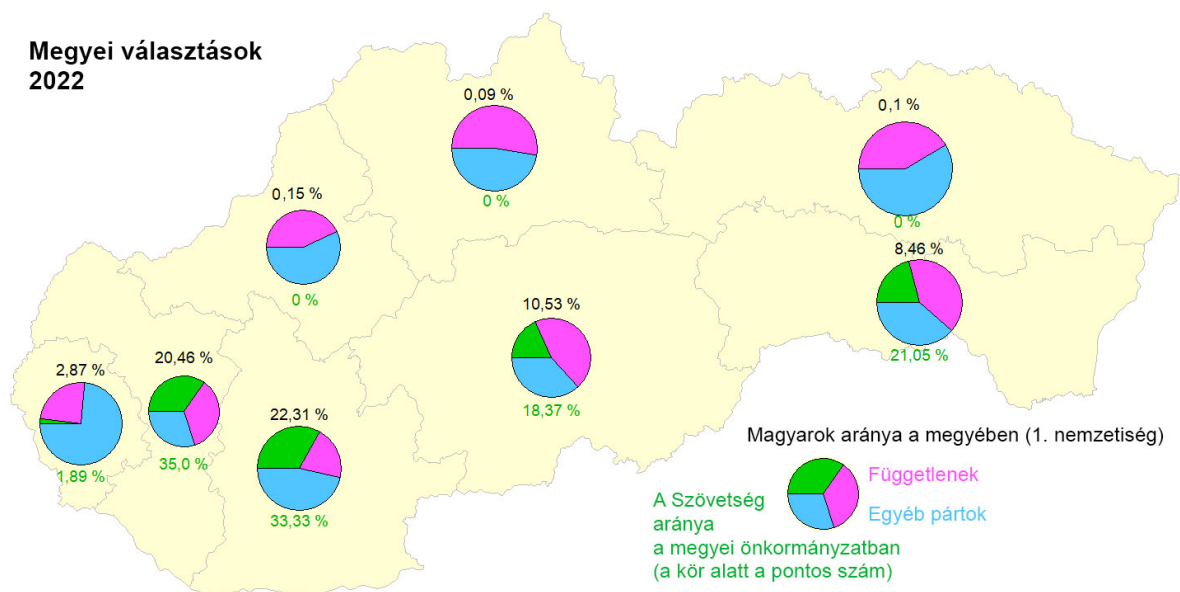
Megyei választások
2022

0,09 %
0 %

0,1 %
0 %

0,15 %
0 %

8,46 %
21,05 %

10,53 %
18,37 %

2,87 %
1,89 %

20,46 %
35,0 %

22,31 %
33,33 %

Magyarok aránya a megyében (1. nemzetiség)

Függetlenek

Egyéb pártok

A Szövetség aránya a megyei önkormányzatban (a kör alatt a pontos szám)